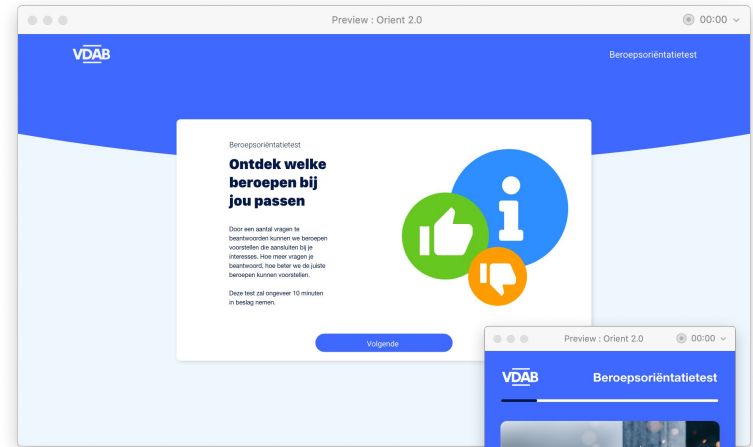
Preview : Orient 2.0

00:00

VDAB

Beroepsoriëntatietest

Beroepsoriëntatietest

Ontdek welke beroepen bij jou passen

Door een aantal vragen te beantwoorden kunnen we beroepen voorstellen die aansluiten bij je interesses. Hoe meer vragen je beantwoordt, hoe beter we de juiste beroepen kunnen voorstellen.

Deze test zal ongeveer 10 minuten in beslag nemen.

Volgende

Preview : Orient 2.0

00:00

VDAB

Beroepsoriëntatietest